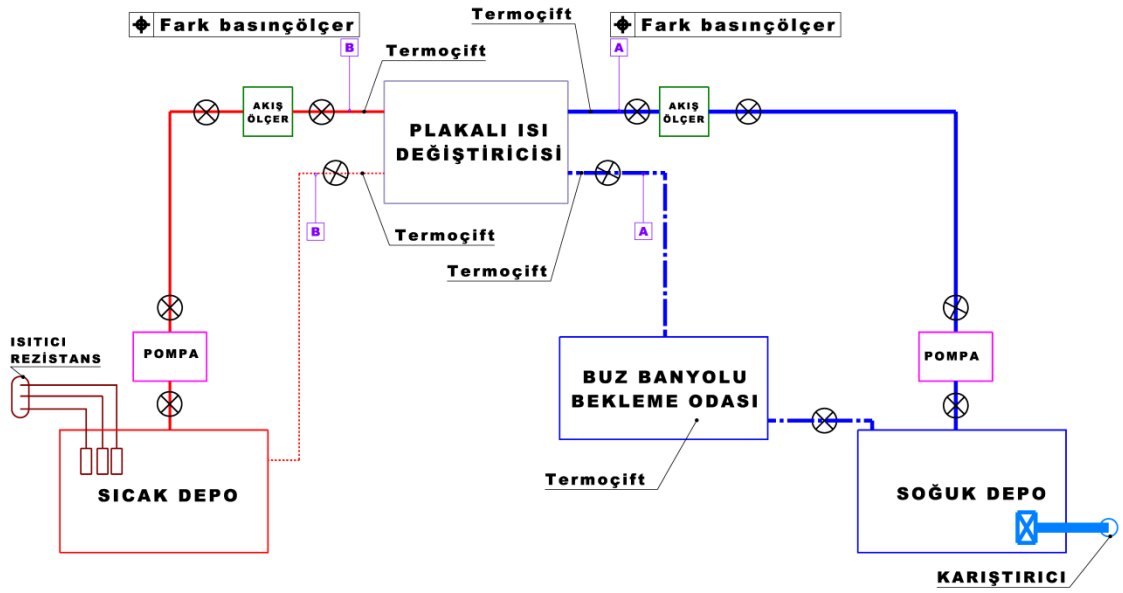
Fark basınçölçer

B

Termoçift

Termoçift

Fark basınçölçer

A

AKIŞ ÖLÇER

PLAKALI ISI DEĞİŞTİRİCİSİ

AKIŞ ÖLÇER

B

Termoçift

A

Termoçift

ISITICI REZİSTANS

POMPA

BUZ BANYOLU BEKLEME ODASI

POMPA

SICAK DEPO

Termoçift

SOĞUK DEPO

KARIŞTIRICI